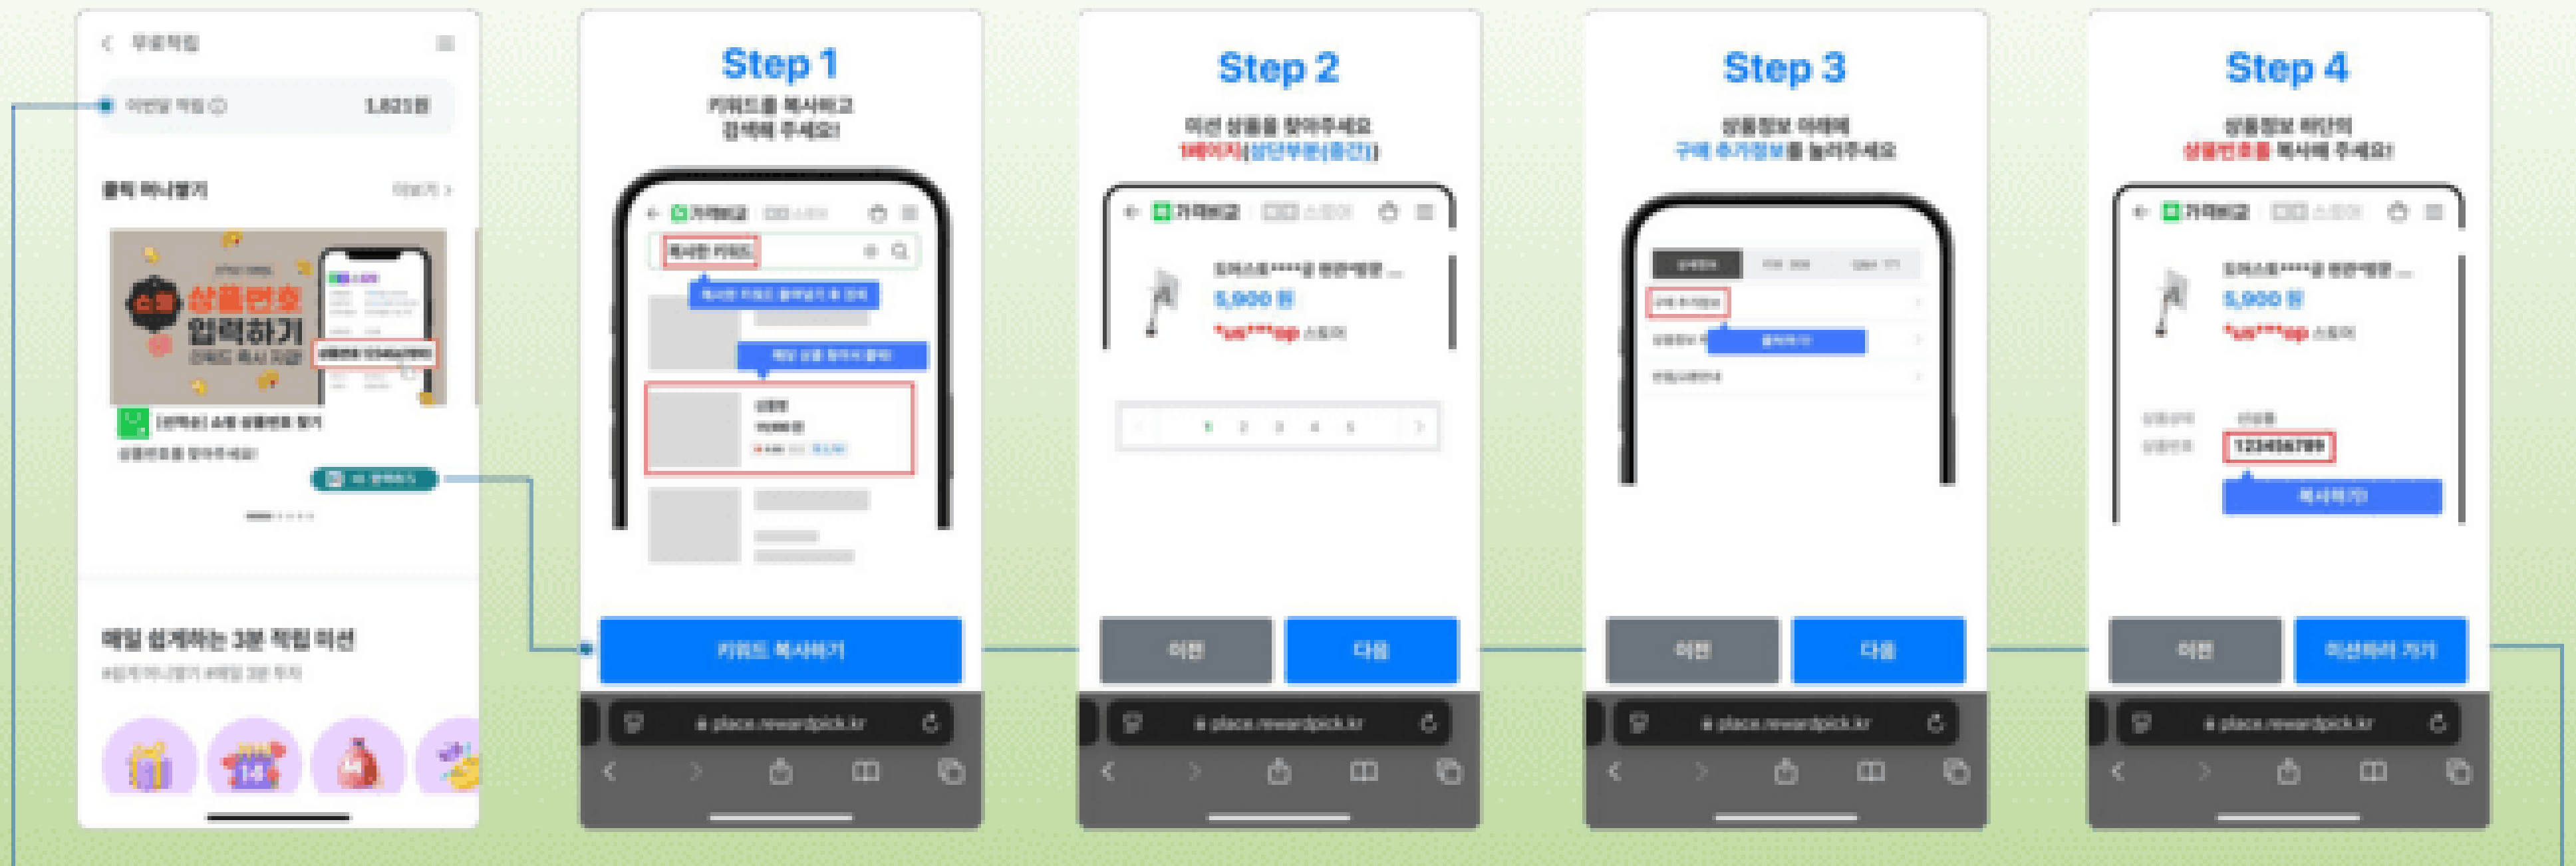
< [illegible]

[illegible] 1,821원

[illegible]

상품번호 입력하기

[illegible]

매일 쉽게하는 3분 적립 미션

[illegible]

Step 1

키워드를 복사하고 검색해 주세요!

키워드 복사하기

place.rewardpick.kr

Step 2

미션 상품을 찾아주세요

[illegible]

5,900 원

1 2 3 4 5

이전

다음

place.rewardpick.kr

Step 3

상품정보 아래에

구매 추가정보를 눌러주세요

이전

다음

place.rewardpick.kr

Step 4

상품정보 하단의

상품번호를 복사해 주세요!

5,900 원

123456789

복사하기

이전

미션하러 가기

place.rewardpick.kr